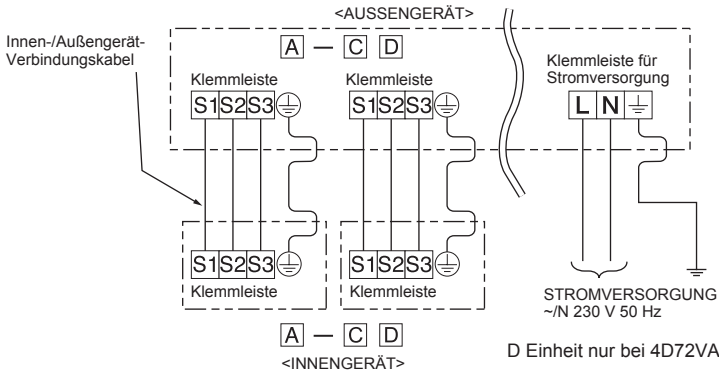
<AUSSENGERÄT>

A — C D

Innen-/Außengerät-Verbindungskabel

Klemmleiste
S1 S2 S3

Klemmleiste
S1 S2 S3

Klemmleiste für Stromversorgung
L N

S1 S2 S3
Klemmleiste

S1 S2 S3
Klemmleiste

A — C D
<INNENGERÄT>

STROMVERSORGUNG
~/N 230 V 50 Hz

D Einheit nur bei 4D72VA